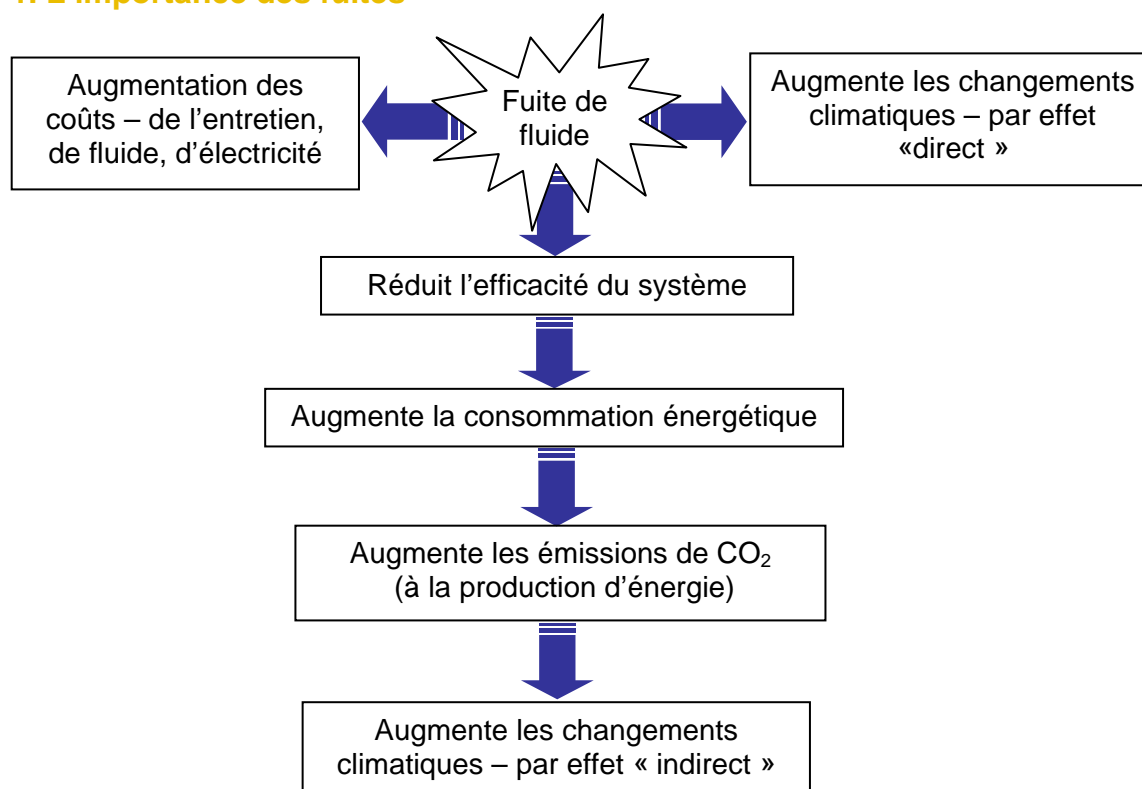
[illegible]

Augmentation des coûts – de l'entretien, de fluide, d'électricité

Fuite de fluide

Augmente les changements climatiques – par effet «direct »

Réduit l'efficacité du système

Augmente la consommation énergétique

Augmente les émissions de $CO_2$ (à la production d'énergie)

Augmente les changements climatiques – par effet « indirect »